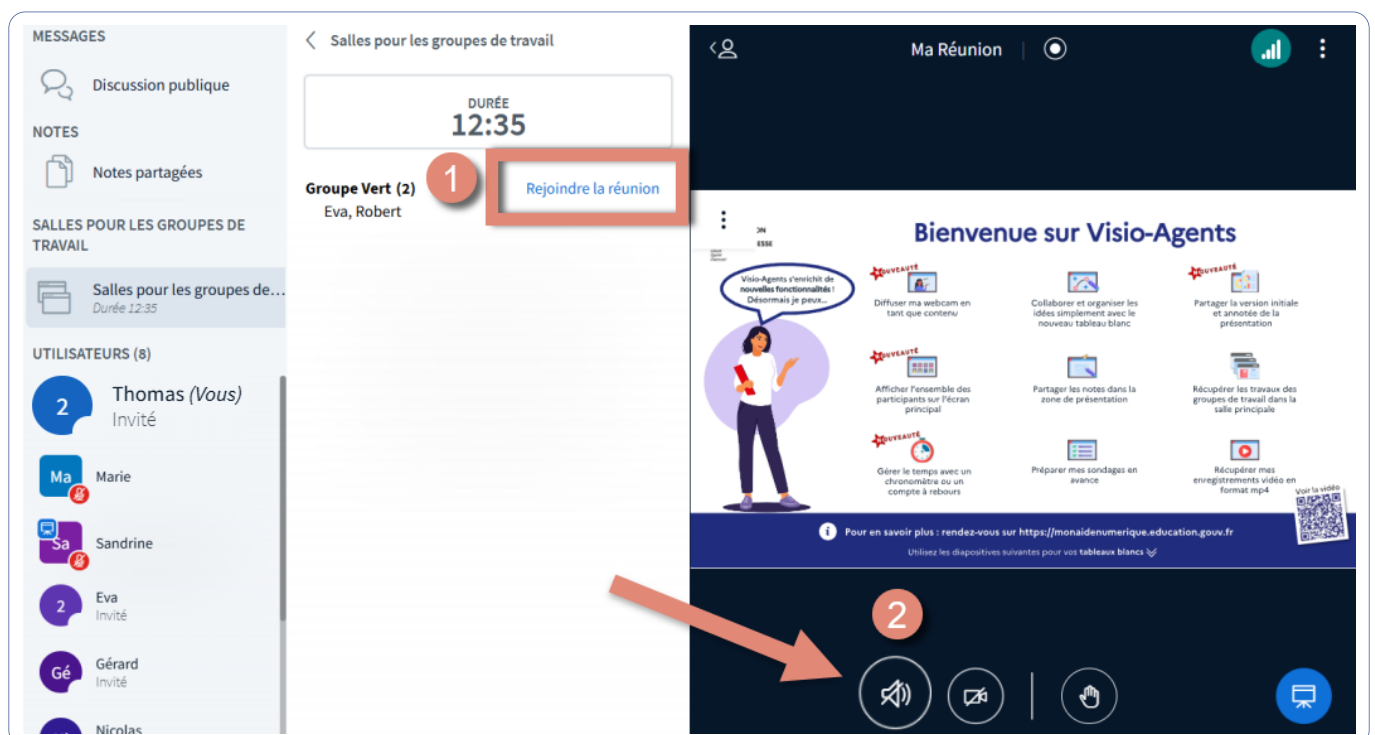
MESSAGES

Discussion publique

NOTES

Notes partagées

SALLES POUR LES GROUPES DE TRAVAIL

Salles pour les groupes de...
Durée 12:35

UTILISATEURS (8)

2 Thomas (Vous)
Invité

Ma Marie

Sa Sandrine

2 Eva
Invité

Gé Gérard
Invité

Nicolas

Salles pour les groupes de travail

DURÉE
12:35

Groupe Vert (2)
Eva, Robert

1

Rejoindre la réunion

Ma Réunion

Bienvenue sur Visio-Agents

Visio-Agents s'enrichit de nouvelles fonctionnalités ! Désormais je peux...

NOUVEAUTÉ
Diffuser ma webcam en tant que contenu

Collaborer et organiser les idées simplement avec le nouveau tableau blanc

NOUVEAUTÉ
Partager la version initiale et annotée de la présentation

NOUVEAUTÉ
Afficher l'ensemble des participants sur l'écran principal

Partager les notes dans la zone de présentation

Récupérer les travaux des groupes de travail dans la salle principale

NOUVEAUTÉ
Gérer le temps avec un chronomètre ou un compte à rebours

Préparer mes sondages en avance

Récupérer mes enregistrements vidéo en format mp4

Voir la vidéo

Pour en savoir plus : rendez-vous sur https://monaidenumerique.education.gouv.fr

Utilisez les diapositives suivantes pour vos tableaux blancs

2